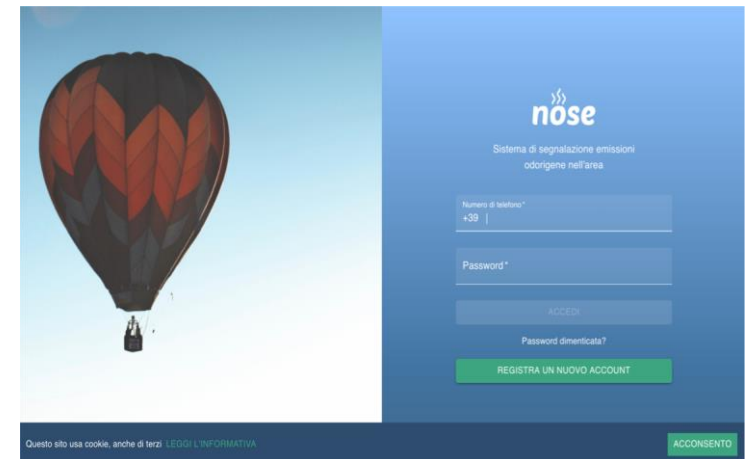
nose

Sistema di segnalazione emissioni odorigene nell'area

Numero di telefono*
+39

Password*

ACCEDI

Password dimenticata?

REGISTRA UN NUOVO ACCOUNT

Questo sito usa cookie, anche di terzi LEGGI L'INFORMATIVA

ACCONSENTO